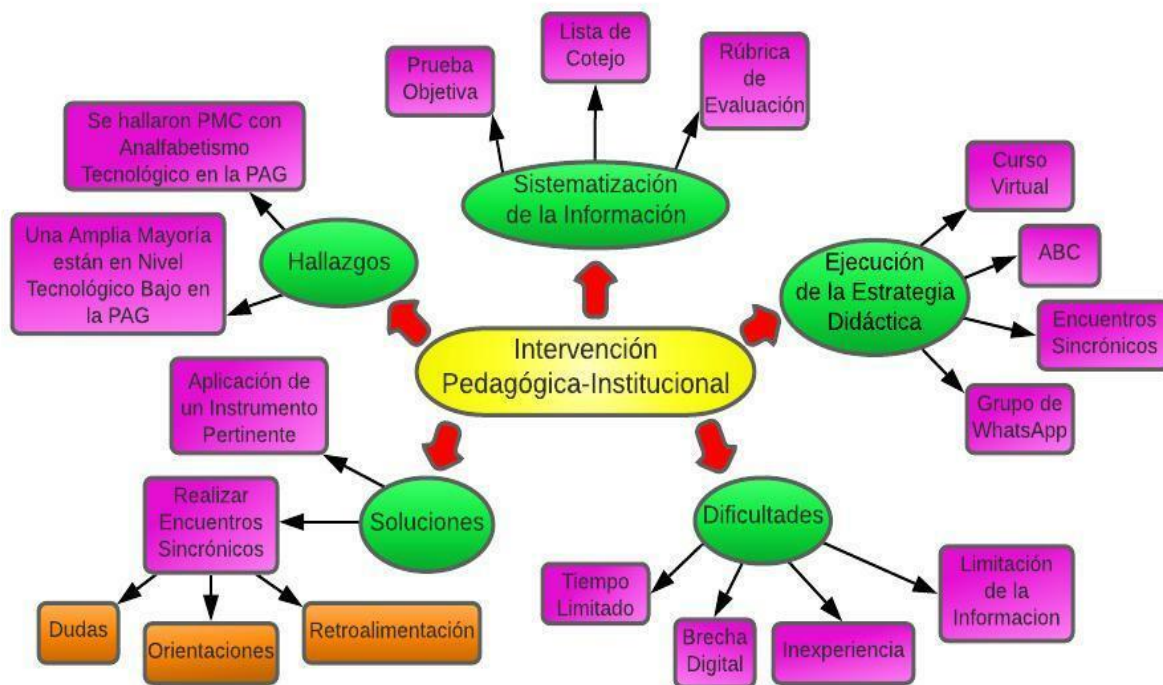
Prueba Objetiva

Lista de Cotejo

Rúbrica de Evaluación

Se hallaron PMC con Analfabetismo Tecnológico en la PAG

Sistematización de la Información

Curso Virtual

Una Amplia Mayoría están en Nivel Tecnológico Bajo en la PAG

Hallazgos

Ejecución de la Estrategia Didáctica

ABC

Encuentros Sincrónicos

Intervención Pedagógica-Institucional

Aplicación de un Instrumento Pertinente

Grupo de WhatsApp

Realizar Encuentros Sincrónicos

Soluciones

Dificultades

Limitación de la Informacion

Tiempo Limitado

Dudas

Orientaciones

Retroalimentación

Brecha Digital

Inexperiencia